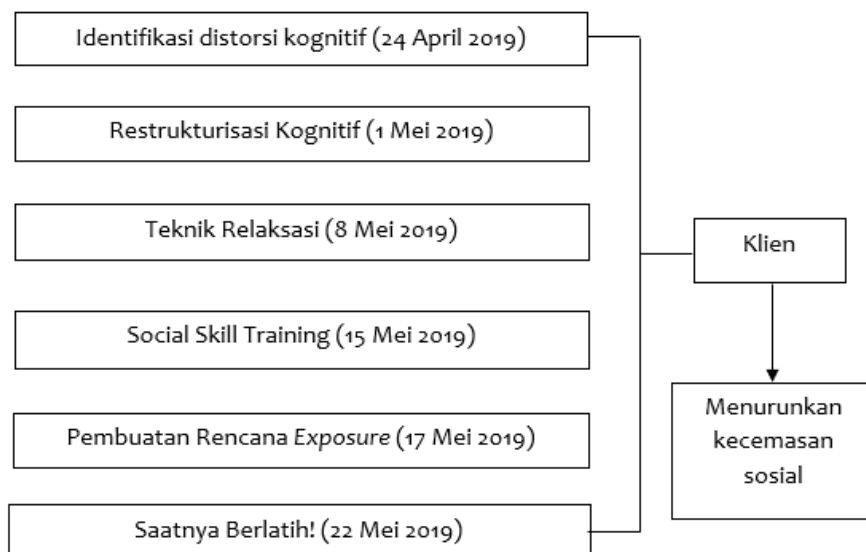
Identifikasi distorsi kognitif (24 April 2019)

Restrukturisasi Kognitif (1 Mei 2019)

Teknik Relaksasi (8 Mei 2019)

Social Skill Training (15 Mei 2019)

Pembuatan Rencana Exposure (17 Mei 2019)

Saatnya Berlatih! (22 Mei 2019)

Klien

Menurunkan kecemasan sosial